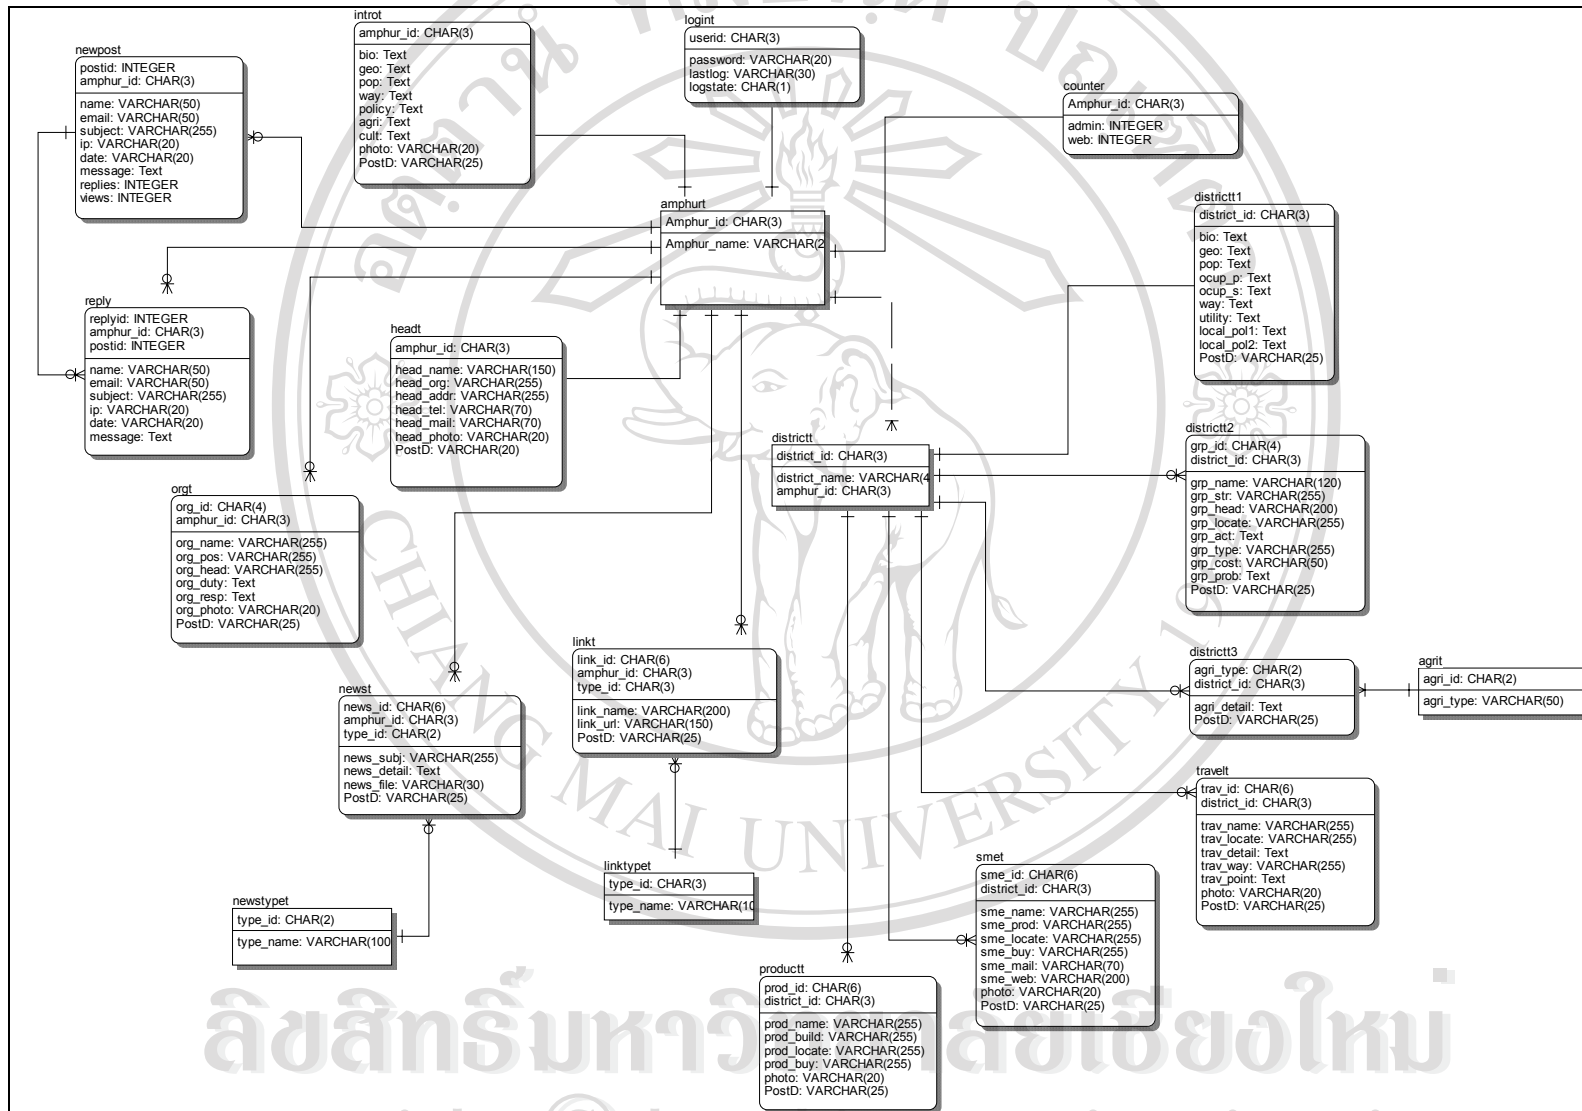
newpost
postid: INTEGER
amphur_id: CHAR(3)
name: VARCHAR(50)
email: VARCHAR(50)
subject: VARCHAR(255)
ip: VARCHAR(20)
date: VARCHAR(20)
message: Text
replies: INTEGER
views: INTEGER

introt
amphur_id: CHAR(3)
bio: Text
geo: Text
pop: Text
way: Text
policy: Text
agri: Text
cult: Text
photo: VARCHAR(20)
PostD: VARCHAR(25)

logint
userid: CHAR(3)
password: VARCHAR(20)
lastlog: VARCHAR(30)
logstate: CHAR(1)

counter
Amphur_id: CHAR(3)
admin: INTEGER
web: INTEGER

amphurt
Amphur_id: CHAR(3)
Amphur_name: VARCHAR(2

districtt1
district_id: CHAR(3)
bio: Text
geo: Text
pop: Text
ocup_p: Text
ocup_s: Text
way: Text
utility: Text
local_pol1: Text
local_pol2: Text
PostD: VARCHAR(25)

reply
replyid: INTEGER
amphur_id: CHAR(3)
postid: INTEGER
name: VARCHAR(50)
email: VARCHAR(50)
subject: VARCHAR(255)
ip: VARCHAR(20)
date: VARCHAR(20)
message: Text

headt
amphur_id: CHAR(3)
head_name: VARCHAR(150)
head_org: VARCHAR(255)
head_addr: VARCHAR(255)
head_tel: VARCHAR(70)
head_mail: VARCHAR(70)
head_photo: VARCHAR(20)
PostD: VARCHAR(20)

districtt
district_id: CHAR(3)
district_name: VARCHAR(4
amphur_id: CHAR(3)

districtt2
grp_id: CHAR(4)
district_id: CHAR(3)
grp_name: VARCHAR(120)
grp_str: VARCHAR(255)
grp_head: VARCHAR(200)
grp_locate: VARCHAR(255)
grp_act: Text
grp_type: VARCHAR(255)
grp_cost: VARCHAR(50)
grp_prob: Text
PostD: VARCHAR(25)

orgt
org_id: CHAR(4)
amphur_id: CHAR(3)
org_name: VARCHAR(255)
org_pos: VARCHAR(255)
org_head: VARCHAR(255)
org_duty: Text
org_resp: Text
org_photo: VARCHAR(20)
PostD: VARCHAR(25)

linkt
link_id: CHAR(6)
amphur_id: CHAR(3)
type_id: CHAR(3)
link_name: VARCHAR(200)
link_url: VARCHAR(150)
PostD: VARCHAR(25)

districtt3
agri_type: CHAR(2)
district_id: CHAR(3)
agri_detail: Text
PostD: VARCHAR(25)

agrit
agri_id: CHAR(2)
agri_type: VARCHAR(50)

newst
news_id: CHAR(6)
amphur_id: CHAR(3)
type_id: CHAR(2)
news_subj: VARCHAR(255)
news_detail: Text
news_file: VARCHAR(30)
PostD: VARCHAR(25)

travelt
trav_id: CHAR(6)
district_id: CHAR(3)
trav_name: VARCHAR(255)
trav_locate: VARCHAR(255)
trav_detail: Text
trav_way: VARCHAR(255)
trav_point: Text
photo: VARCHAR(20)
PostD: VARCHAR(25)

linktypet
type_id: CHAR(3)
type_name: VARCHAR(10

smet
sme_id: CHAR(6)
district_id: CHAR(3)
sme_name: VARCHAR(255)
sme_prod: VARCHAR(255)
sme_locate: VARCHAR(255)
sme_buy: VARCHAR(255)
sme_mail: VARCHAR(70)
sme_web: VARCHAR(200)
photo: VARCHAR(20)
PostD: VARCHAR(25)

newstypet
type_id: CHAR(2)
type_name: VARCHAR(100

productt
prod_id: CHAR(6)
district_id: CHAR(3)
prod_name: VARCHAR(255)
prod_build: VARCHAR(255)
prod_locate: VARCHAR(255)
prod_buy: VARCHAR(255)
photo: VARCHAR(20)
PostD: VARCHAR(25)

CHIANG MAI UNIVERSITY
ลิขสิทธิ์มหาวิทยาลัยเชียงใหม่